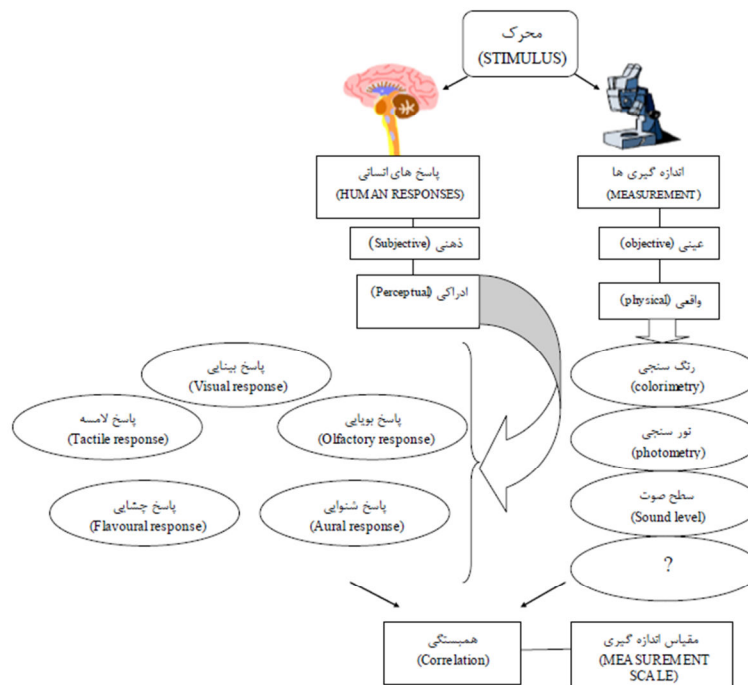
محرک
(STIMULUS)

پاسخ های انسانی
(HUMAN RESPONSES)

اندازه گیری ها
(MEASUREMENT)

ذهنی (Subjective)

عینی (objective)

ادراکی (Perceptual)

واقعی (physical)

پاسخ بینایی
(Visual response)

پاسخ لامسه
(Tactile response)

پاسخ بویایی
(Olfactory response)

پاسخ چشایی
(Flavoural response)

پاسخ شنوایی
(Aural response)

رنگ سنجی
(colorimetry)

نور سنجی
(photometry)

سطح صوت
(Sound level)

?

همبستگی
(Correlation)

مقیاس اندازه گیری
(MEASUREMENT SCALE)